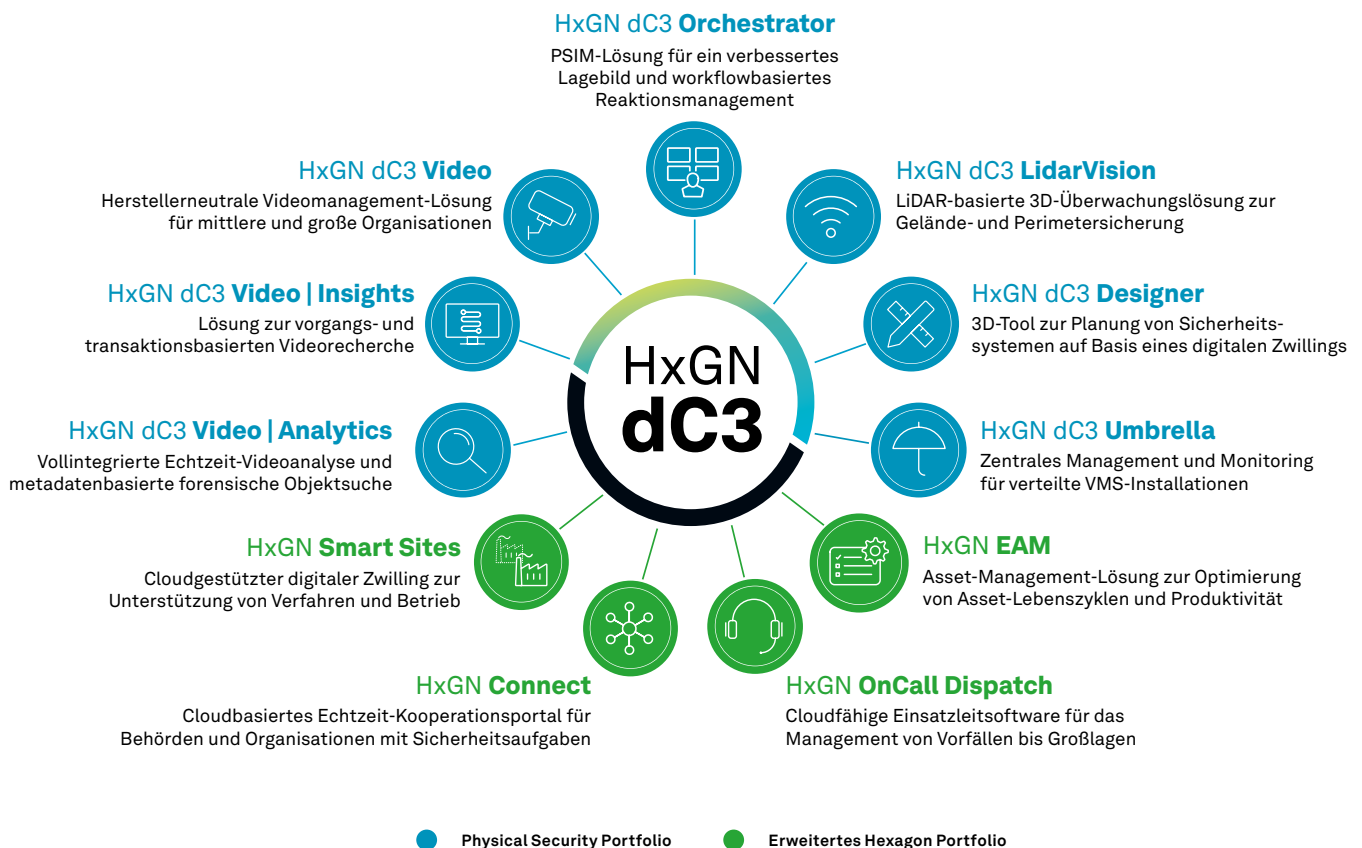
HxGN dC3 **Orchestrator**
PSIM-Lösung für ein verbessertes Lagebild und workflowbasiertes Reaktionsmanagement

HxGN dC3 **Video**
Herstellerneutrale Videomanagement-Lösung für mittlere und große Organisationen

HxGN dC3 **LidarVision**
LiDAR-basierte 3D-Überwachungslösung zur Gelände- und Perimetersicherung

HxGN dC3 **Video | Insights**
Lösung zur vorgangs- und transaktionsbasierten Videorecherche

HxGN dC3 **Designer**
3D-Tool zur Planung von Sicherheitssystemen auf Basis eines digitalen Zwillings

HxGN
dC3

HxGN dC3 **Video | Analytics**
Vollintegrierte Echtzeit-Videoanalyse und metadatenbasierte forensische Objektsuche

HxGN dC3 **Umbrella**
Zentrales Management und Monitoring für verteilte VMS-Installationen

HxGN **Smart Sites**
Cloudgestützter digitaler Zwilling zur Unterstützung von Verfahren und Betrieb

HxGN **EAM**
Asset-Management-Lösung zur Optimierung von Asset-Lebenszyklen und Produktivität

HxGN **Connect**
Cloudbasiertes Echtzeit-Kooperationsportal für Behörden und Organisationen mit Sicherheitsaufgaben

HxGN **OnCall Dispatch**
Cloudfähige Einsatzleitsoftware für das Management von Vorfällen bis Großlagen

Physical Security Portfolio
Erweitertes Hexagon Portfolio